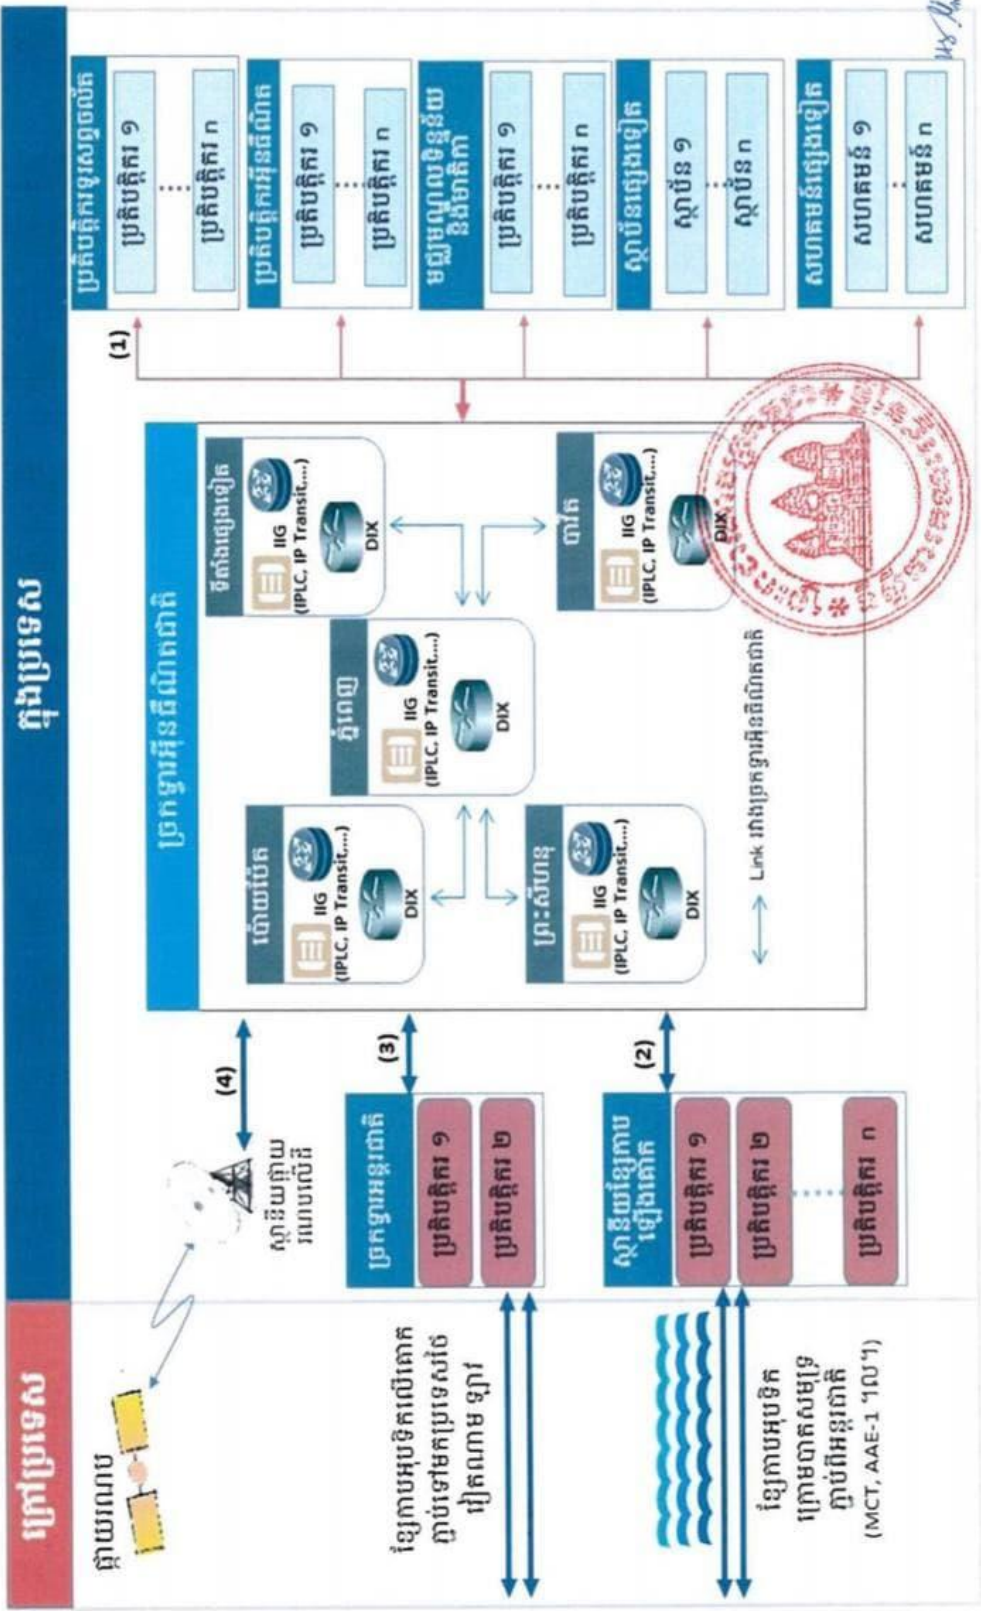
ក្រៅប្រទេស

ផ្កាយរណប

ខ្សែកាបអុបទិកលើគោក ភ្ជាប់ទៅកាន់ប្រទេសជិតខាង ថៃ វៀតណាម ឡាវ

ខ្សែកាបអុបទិកក្រោមបាតសមុទ្រភ្ជាប់អន្តរជាតិ (MCT, AAE-1 ។ល។)

ក្នុងប្រទេស

ស្ថានីយផ្កាយរណប

(4)

ច្រកទ្វារអន្តរជាតិ

ប្រតិបត្តិករ ១

ប្រតិបត្តិករ ២

(3)

ស្ថានីយខ្សែកាបឡើងគោក

ប្រតិបត្តិករ ១

ប្រតិបត្តិករ ២

ប្រតិបត្តិករ ក

(2)

ច្រកទ្វារអ៊ីនធឺណិតជាតិ

បាត់ដំបង

(IPLC, IP Transit,...)

IIG

DIX

ភ្នំពេញ

(IPLC, IP Transit,...)

IIG

DIX

ព្រះសីហនុ

(IPLC, IP Transit,...)

IIG

DIX

ខេត្តផ្សេងទៀត

(IPLC, IP Transit,...)

IIG

DIX

តាកែវ

(IPLC, IP Transit,...)

IIG

DIX

Link រវាងច្រកទ្វារអ៊ីនធឺណិតជាតិ

(1)

ប្រតិបត្តិករទូរស័ព្ទចល័ត

ប្រតិបត្តិករ ១

ប្រតិបត្តិករ ក

ប្រតិបត្តិករអ៊ីនធឺណិត

ប្រតិបត្តិករ ១

ប្រតិបត្តិករ ក

មជ្ឈមណ្ឌលទិន្នន័យ និងផ្ទុកទិន្នន័យ

ប្រតិបត្តិករ ១

ប្រតិបត្តិករ ក

ស្ថាប័នផ្សេងទៀត

ស្ថាប័ន ១

ស្ថាប័ន ក

សាធារណជនផ្សេងទៀត

សាធារណជន ១

សាធារណជន ក